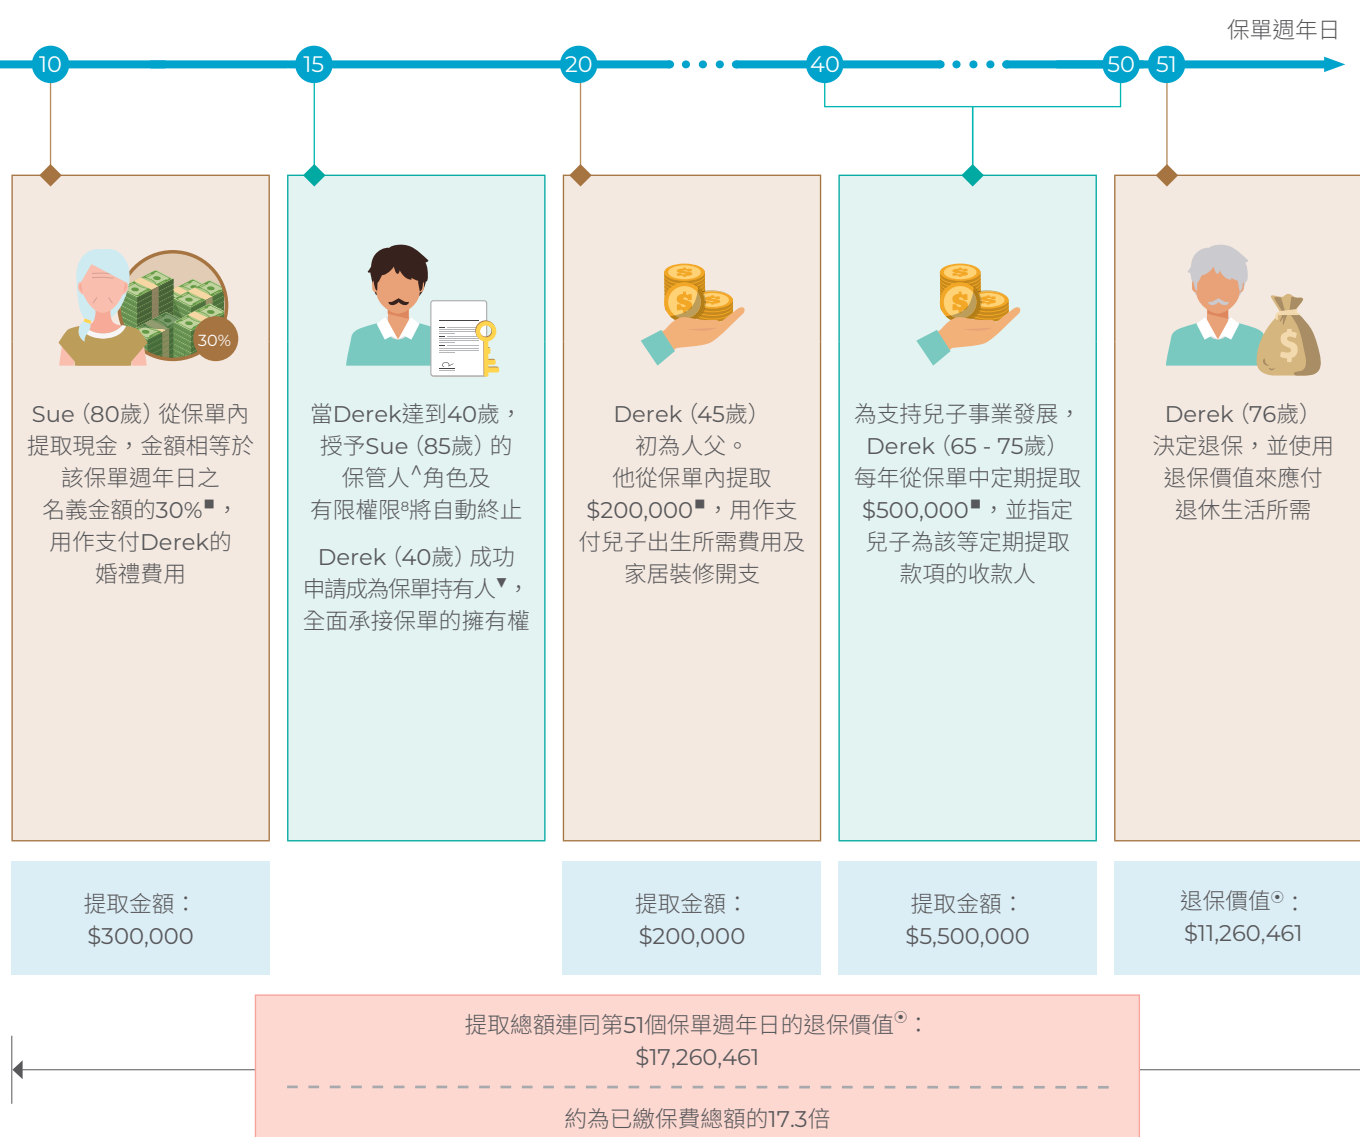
保單週年日

10 15 20 40 50 51

Sue（80歲）從保單內提取現金，金額相等於該保單週年日之名義金額的30%■，用作支付Derek的婚禮費用

30%

當Derek達到40歲，授予Sue（85歲）的保管人^角色及有限權限ᵒ將自動終止

Derek（40歲）成功申請成為保單持有人▼，全面承接保單的擁有權

Derek（45歲）初為人父。他從保單內提取$200,000■，用作支付兒子出生所需費用及家居裝修開支

為支持兒子事業發展，Derek（65 - 75歲）每年從保單中定期提取$500,000■，並指定兒子為該等定期提取款項的收款人

Derek（76歲）決定退保，並使用退保價值來應付退休生活所需

提取金額：$300,000

提取金額：$200,000

提取金額：$5,500,000

退保價值⊙：$11,260,461

提取總額連同第51個保單週年日的退保價值⊙：$17,260,461

約為已繳保費總額的17.3倍